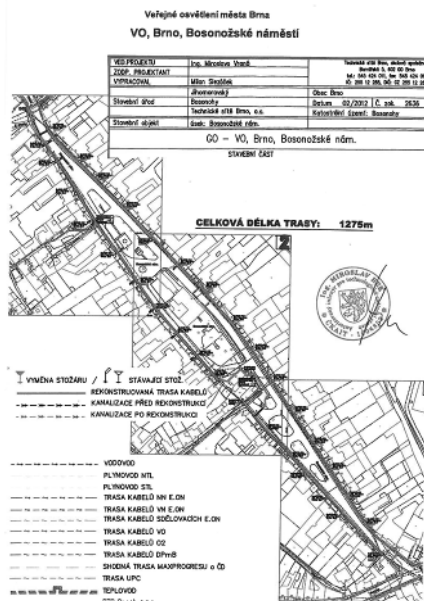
Veřejné osvětlení města Brna

VO, Brno, Bosonožské náměstí

| VED.PROJEKTU | Ing. Miroslav Vranů | Technické sítě Brno, akciová společnost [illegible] |
|---|---|---|
| ZODP. PROJEKTANT | | |
| VYPRACOVAL | Milan Skotáček | |
| | Jihomoravský | Obec: Brno |
| Stavební úřad | Bosonohy | Datum: 02/2012 Č. zak. 2536 |
| | Technické sítě Brno, a.s. | Katastrální území: Bosonohy |
| Stavební objekt | Část: Bosonožské nám. | |

GO – VO, Brno, Bosonožské nám.

STAVEBNÍ ČÁST

CELKOVÁ DÉLKA TRASY: 1275m

ING. MIROSLAV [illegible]

VÝMĚNA STOŽÁRU / STÁVAJÍCÍ STOŽ.
REKONSTRUOVANÁ TRASA KABELŮ
KANALIZACE PŘED REKONSTRUKCÍ
KANALIZACE PO REKONSTRUKCI

VODOVOD
PLYNOVOD NTL
PLYNOVOD STL
TRASA KABELŮ NN E.ON
TRASA KABELŮ VN E.ON
TRASA KABELŮ SDĚLOVACÍCH E.ON
TRASA KABELŮ VO
TRASA KABELŮ O2
TRASA KABELŮ DPmB
SHODNÁ TRASA MAXPROGRESU a ČD
TRASA UPC
TEPLOVOD
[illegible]